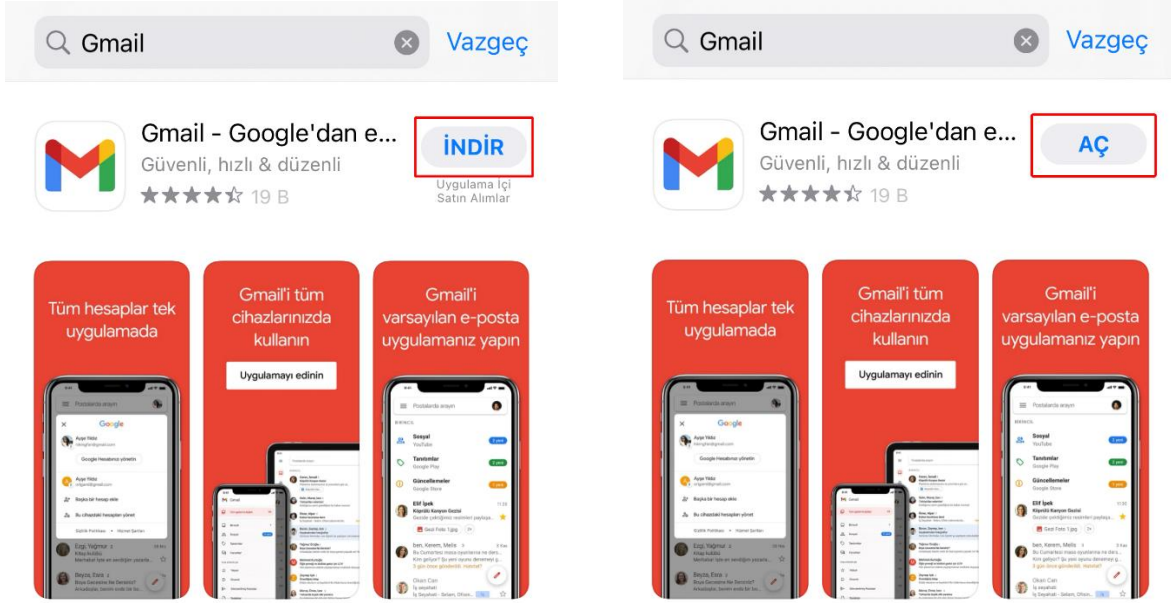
Gmail

Vazgeç

Gmail - Google'dan e...

Güvenli, hızlı & düzenli

19 B

İNDİR

Uygulama İçi Satın Alımlar

Tüm hesaplar tek uygulamada

Gmail'i tüm cihazlarınızda kullanın

Uygulamayı edinin

Gmail'i varsayılan e-posta uygulamanız yapın

Gmail

Vazgeç

Gmail - Google'dan e...

Güvenli, hızlı & düzenli

19 B

AÇ

Tüm hesaplar tek uygulamada

Gmail'i tüm cihazlarınızda kullanın

Uygulamayı edinin

Gmail'i varsayılan e-posta uygulamanız yapın